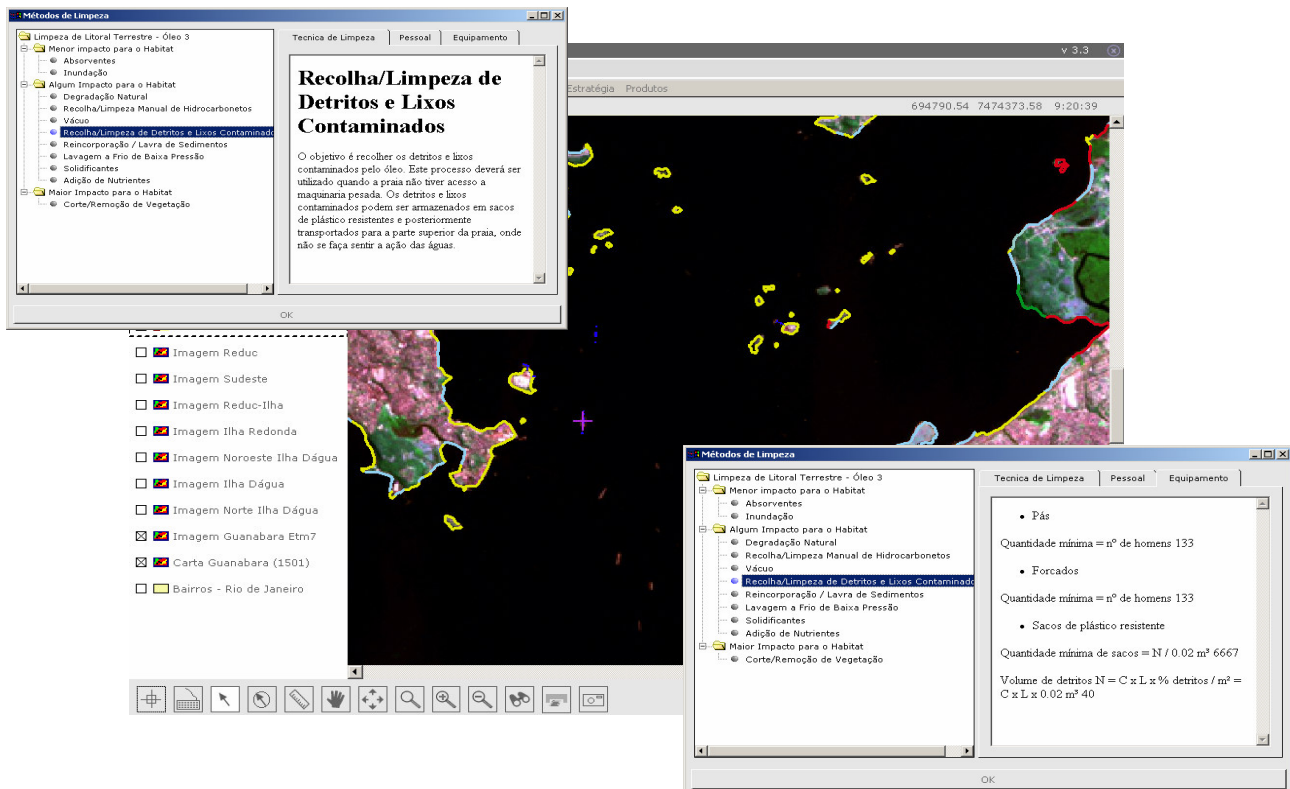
Métodos de Limpeza

Limpeza de Litoral Terrestre - Óleo 3
Menor impacto para o Habitat
Absorventes
Inundação
Algum Impacto para o Habitat
Degradação Natural
Recolha/Limpeza Manual de Hidrocarbonetos
Vácuo
Recolha/Limpeza de Detritos e Lixos Contaminado
Reincorporação / Lavra de Sedimentos
Lavagem a Frio de Baixa Pressão
Solidificantes
Adição de Nutrientes
Maior Impacto para o Habitat
Corte/Remoção de Vegetação

Tecnica de Limpeza | Pessoal | Equipamento

Recolha/Limpeza de Detritos e Lixos Contaminados

O objetivo é recolher os detritos e lixos contaminados pelo óleo. Este processo deverá ser utilizado quando a praia não tiver acesso a maquinaria pesada. Os detritos e lixos contaminados podem ser armazenados em sacos de plástico resistentes e posteriormente transportados para a parte superior da praia, onde não se faça sentir a ação das águas.

OK

v 3.3

Estratégia Produtos

694790.54 7474373.58 9:20:39

Imagem Reduc
Imagem Sudeste
Imagem Reduc-Ilha
Imagem Ilha Redonda
Imagem Noroeste Ilha Dágua
Imagem Ilha Dágua
Imagem Norte Ilha Dágua
Imagem Guanabara Etm7
Carta Guanabara (1501)
Bairros - Rio de Janeiro

Métodos de Limpeza

Limpeza de Litoral Terrestre - Óleo 3
Menor impacto para o Habitat
Absorventes
Inundação
Algum Impacto para o Habitat
Degradação Natural
Recolha/Limpeza Manual de Hidrocarbonetos
Vácuo
Recolha/Limpeza de Detritos e Lixos Contaminado
Reincorporação / Lavra de Sedimentos
Lavagem a Frio de Baixa Pressão
Solidificantes
Adição de Nutrientes
Maior Impacto para o Habitat
Corte/Remoção de Vegetação

Tecnica de Limpeza | Pessoal | Equipamento

• Pás

Quantidade mínima = nº de homens 133

• Forcados

Quantidade mínima = nº de homens 133

• Sacos de plástico resistente

Quantidade mínima de sacos = N / 0.02 m³ 6667

Volume de detritos N = C x L x % detritos / m² = C x L x 0.02 m³ 40

OK